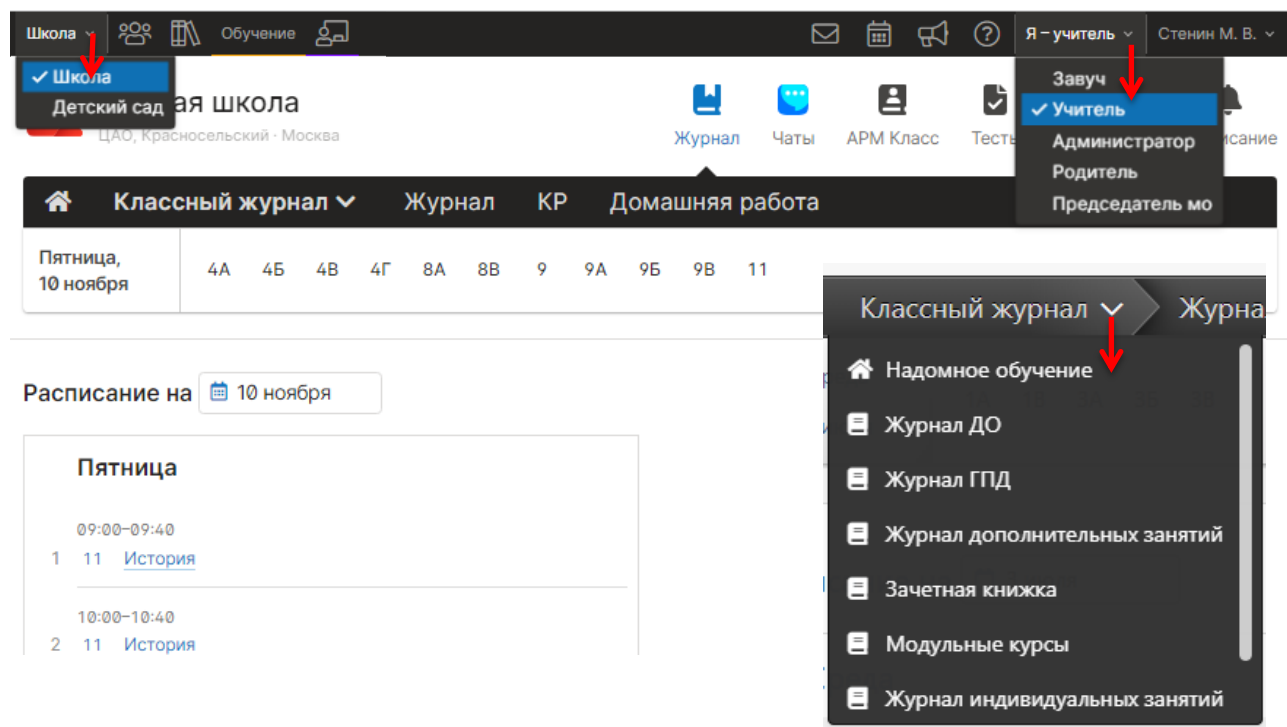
Школа Обучение Я – учитель Стенин М. В.

✓ Школа
Детский сад

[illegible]ая школа
ЦАО, Красносельский · Москва

Журнал Чаты АРМ Класс Тесты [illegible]исание

Завуч
✓ Учитель
Администратор
Родитель
Председатель мо

Классный журнал Журнал КР Домашняя работа

Пятница, 10 ноября

| 4А | 4Б | 4В | 4Г | 8А | 8В | 9 | 9А | 9Б | 9В | 11 |
|---|---|---|---|---|---|---|---|---|---|---|

Классный журнал Журна

Надомное обучение
Журнал ДО
Журнал ГПД
Журнал дополнительных занятий
Зачетная книжка
Модульные курсы
Журнал индивидуальных занятий

Расписание на 10 ноября

Пятница

09:00–09:40
1 11 История

10:00–10:40
2 11 История